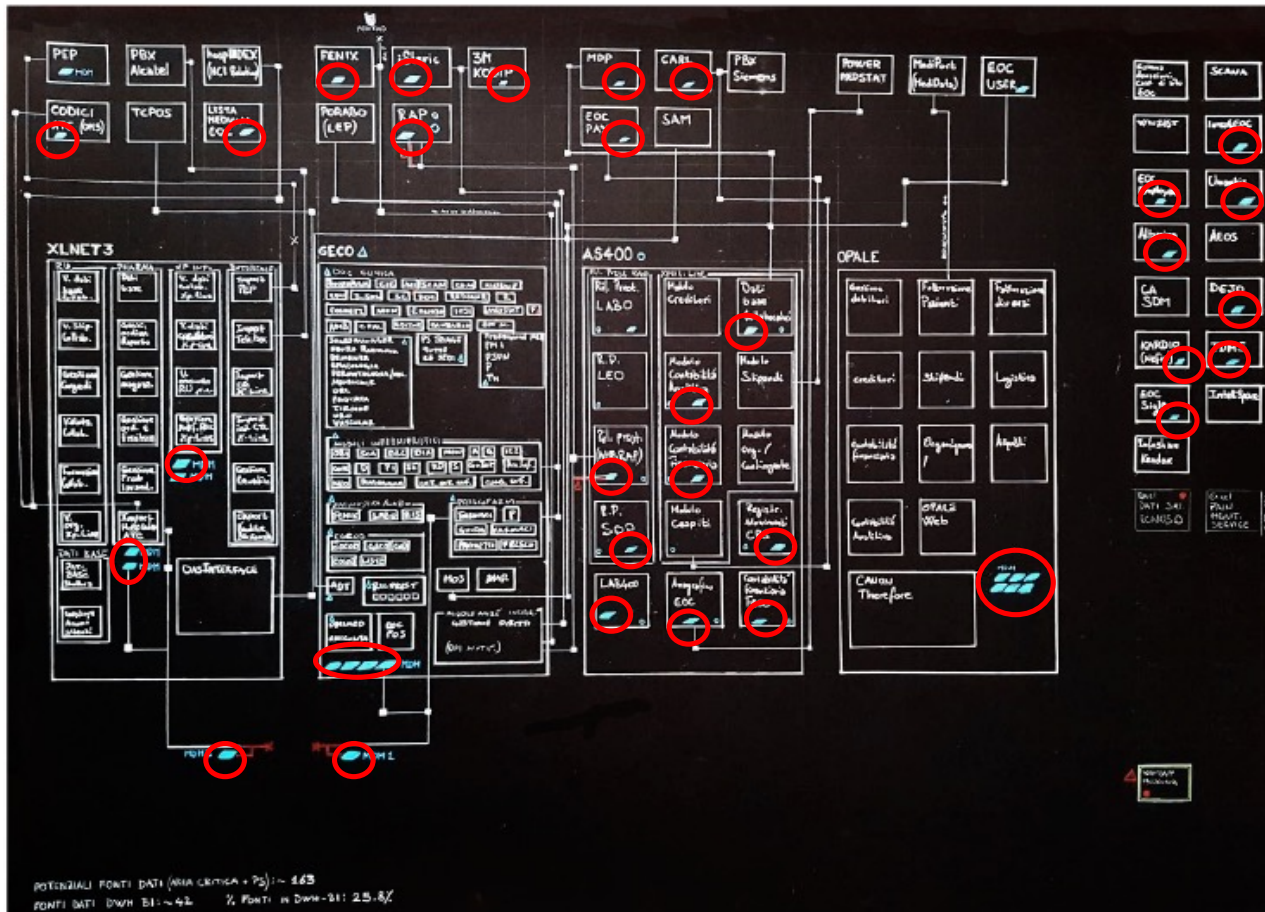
PEP
MDM
PBX Alcatel
LISTA MEDICI
CODICI
TCPOS
FENIX
iSteric
3M KODIP
PORABO (LEP)
RAP
MDP
CARL
PBX Siemens
EOC PAY
SAM
POWER PRDSTAT
MediPort (MediData)
EOC USER
XLNET3
GECO
AS400
OPALE
DATI BASE
MDM
DB INTERFACE
MOS
MDM
Rif. Prest. LABO
Modulo Crediteri
Dati base
R.D. LEO
Modulo Contabilità
Modulo Stipendi
Rif. Prest.
Modulo Contabilità
Modulo Org. / Contingente
R.P. SOO
Modulo Cespiti
Registr. Movimenti CP
LAB400
Anagrafica EOC
Contabilità Finanziaria
Gestione debitori
Fatturazione Pazienti
Fatturazione diversi
Crediteri
Stipendi
Logistica
Contabilità finanziaria
Organigramma
Appalti
Contabilità Analitica
OPALE Web
MDM
CANON Therefore
MDM
MDM 1
SCANA
EOC
AEOS
CA SDM
DEJO
KARDIO
EOC
InfoShare Kondor
IntelSpace
POTENZIALI FONTI DATI (AREA CRITICA + PS): ~ 163
FONTI DATI DWH BI: ~ 42 % FONTI in DWH-BI: 25.8%